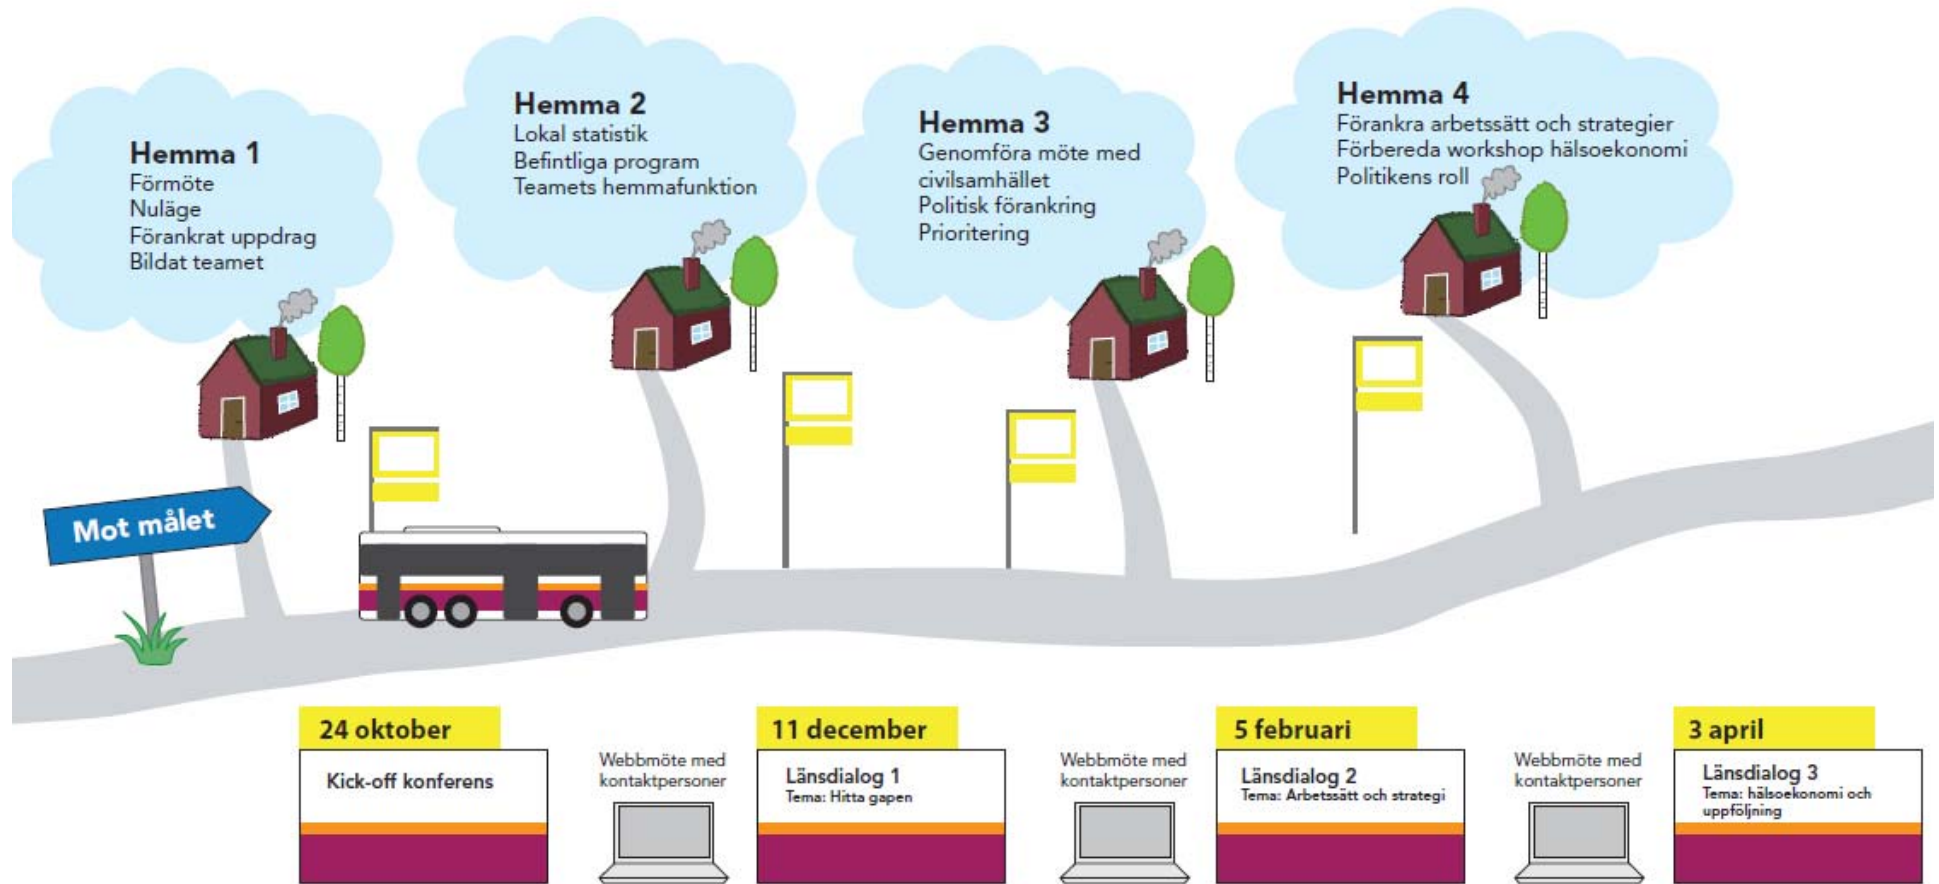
Hemma 1
Förmöte
Nuläge
Förankrat uppdrag
Bildat teamet

Hemma 2
Lokal statistik
Befintliga program
Teamets hemmafunktion

Hemma 3
Genomföra möte med civilsamhället
Politisk förankring
Prioritering

Hemma 4
Förankra arbetssätt och strategier
Förbereda workshop hälsoekonomi
Politikens roll

Mot målet

24 oktober
Kick-off konferens

Webbmöte med kontaktpersoner

11 december
Länsdialog 1
Tema: Hitta gapen

Webbmöte med kontaktpersoner

5 februari
Länsdialog 2
Tema: Arbetssätt och strategi

Webbmöte med kontaktpersoner

3 april
Länsdialog 3
Tema: hälsoekonomi och uppföljning